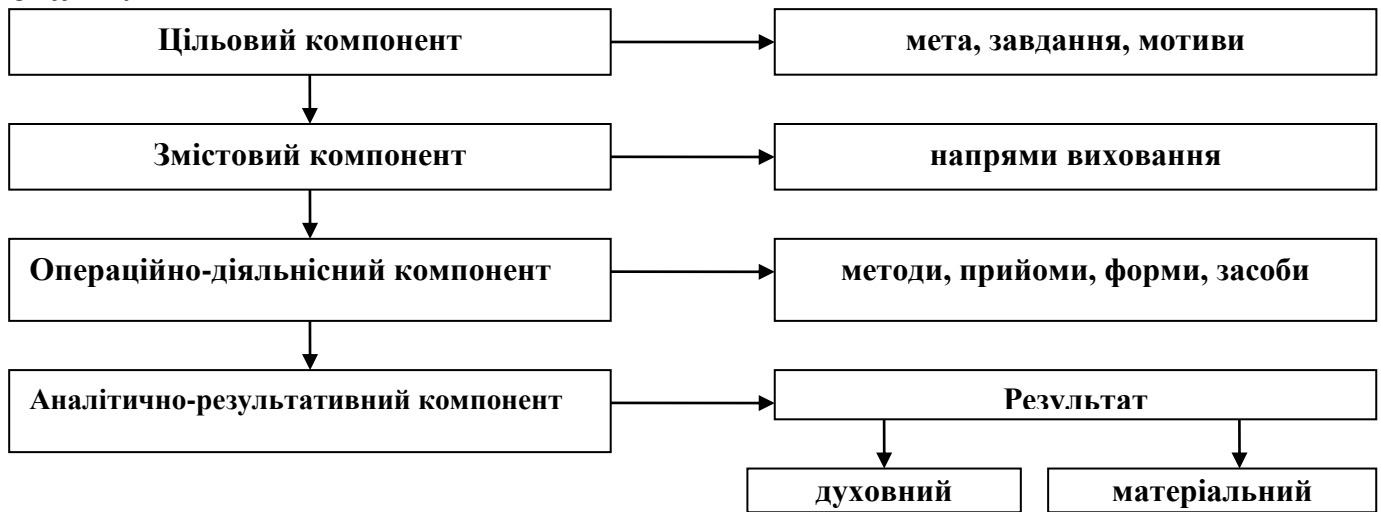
Цільовий компонент

мета, завдання, мотиви

Змістовий компонент

напрями виховання

Операційно-діяльнісний компонент

методи, прийоми, форми, засоби

Аналітично-результативний компонент

Результат

духовний

матеріальний